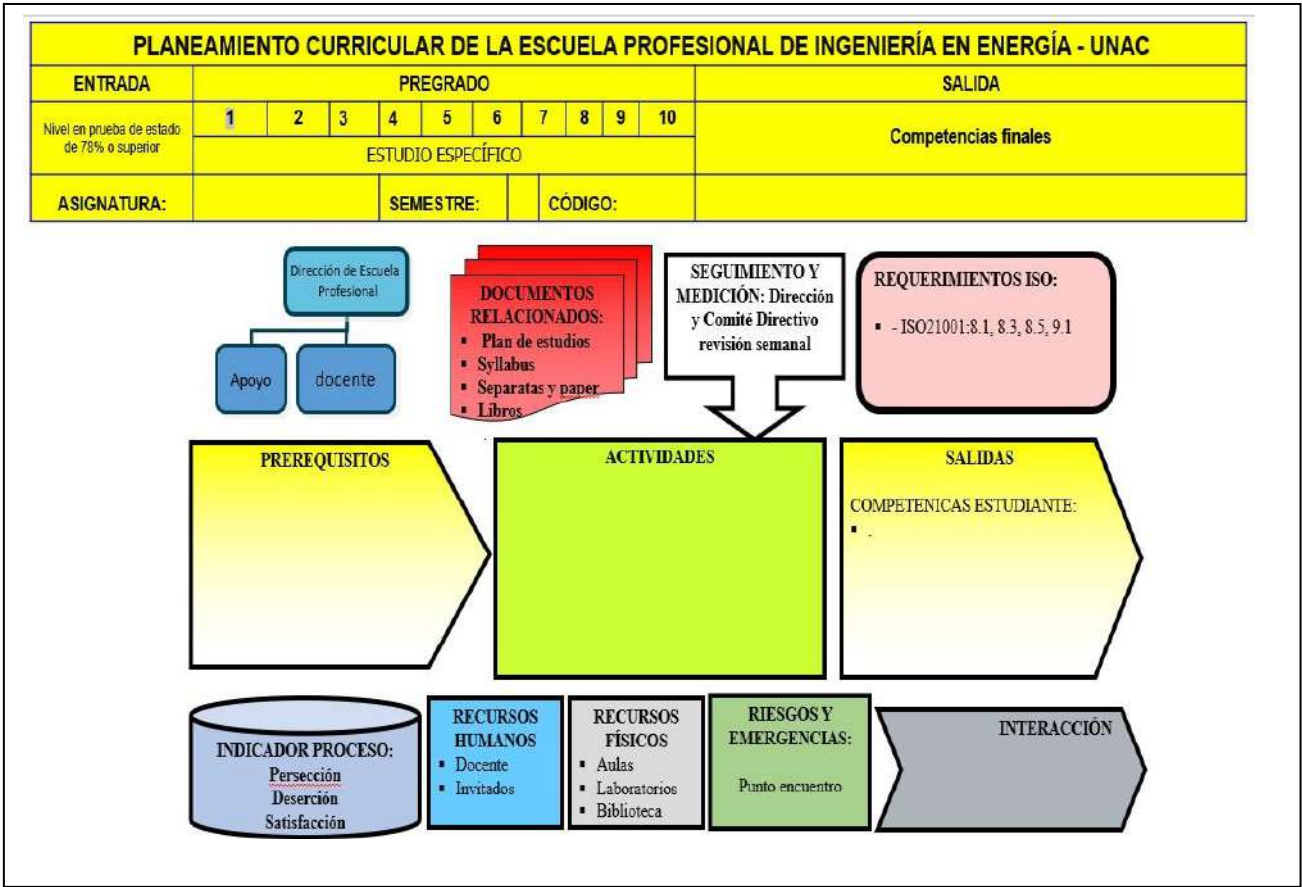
PLANEAMIENTO CURRICULAR DE LA ESCUELA PROFESIONAL DE INGENIERÍA EN ENERGÍA - UNAC

| ENTRADA | PREGRADO | | | | | | | | | | SALIDA |
|---|---|---|---|---|---|---|---|---|---|---|---|
| Nivel en prueba de estado de 78% o superior | 1 | 2 | 3 | 4 | 5 | 6 | 7 | 8 | 9 | 10 | Competencias finales |
| | ESTUDIO ESPECÍFICO | | | | | | | | | | |
| ASIGNATURA: | | | | SEMESTRE: | | | CÓDIGO: | | | | |

Dirección de Escuela Profesional

Apoyo

docente

DOCUMENTOS RELACIONADOS:
- Plan de estudios
- Syllabus
- Separatas y paper
- Libros

SEGUIMIENTO Y MEDICIÓN: Dirección y Comité Directivo revisión semanal

REQUERIMIENTOS ISO:
- - ISO21001:8.1, 8.3, 8.5, 9.1

PREREQUISITOS

ACTIVIDADES

SALIDAS

COMPETENICAS ESTUDIANTE:
- .

INDICADOR PROCESO:
Persección
Deserción
Satisfacción

RECURSOS HUMANOS
- Docente
- Invitados

RECURSOS FÍSICOS
- Aulas
- Laboratorios
- Biblioteca

RIESGOS Y EMERGENCIAS:
Punto encuentro

INTERACCIÓN